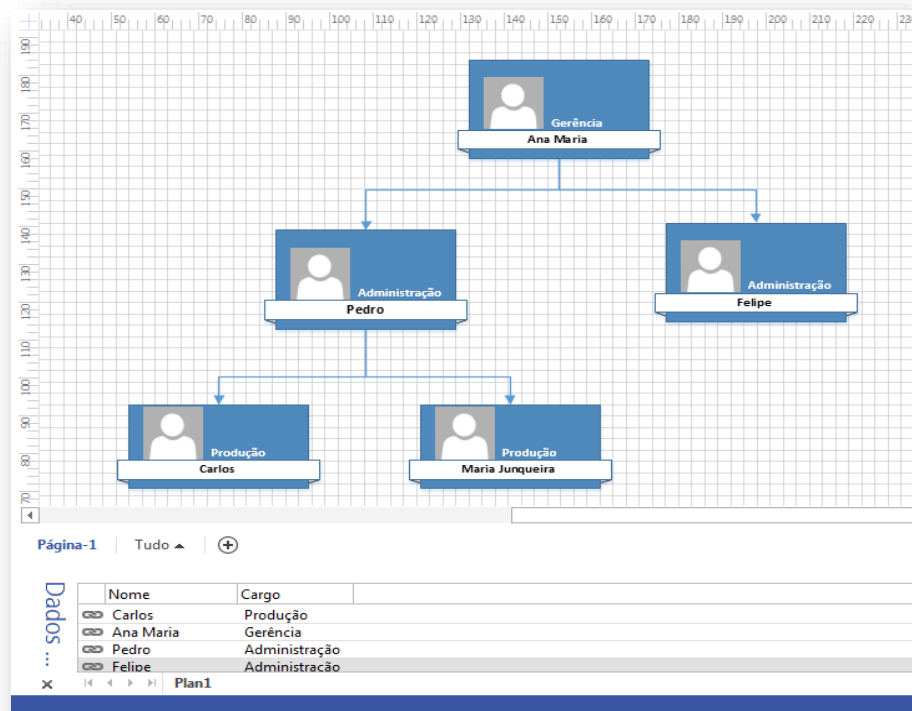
40 50 60 70 80 90 100 110 120 130 140 150 160 170 180 190 200 210 220 23

190 180 170 160 150 140 130 120 110 100 90 80 70

Gerência
Ana Maria

Administração
Pedro

Administração
Felipe

Produção
Carlos

Produção
Maria Junqueira

Página-1 Tudo ▲ ⊕

Dados ...

| | Nome | Cargo |
|---|---|---|
| | Carlos | Produção |
| | Ana Maria | Gerência |
| | Pedro | Administração |
| | Felipe | Administração |

×

Plan1